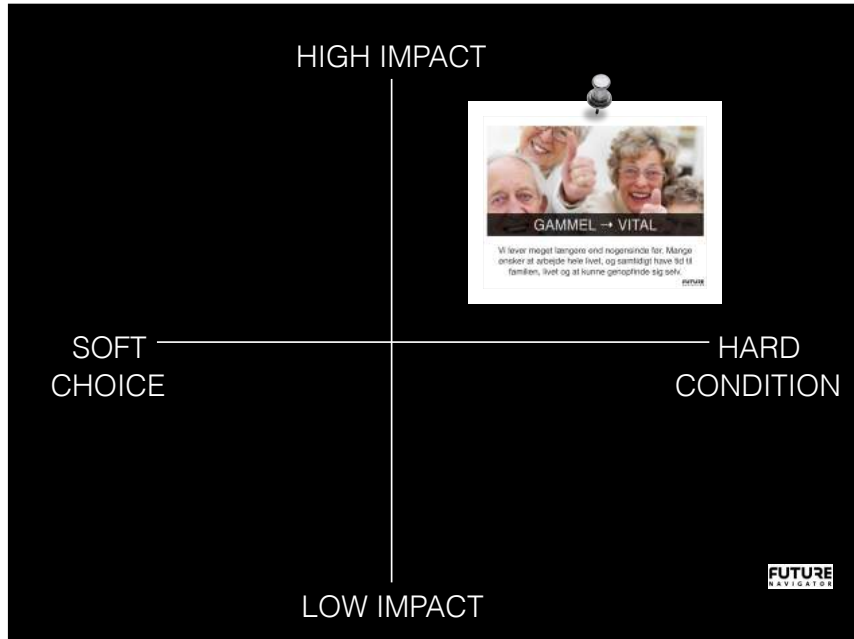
HIGH IMPACT

GAMMEL → VITAL

Vi lever meget længere end nogensinde før. Mange ønsker at arbejde hele livet, og samtidigt have tid til familien, livet og at kunne genopfinde sig selv.

FUTURE

SOFT CHOICE

HARD CONDITION

FUTURE NAVIGATOR

LOW IMPACT